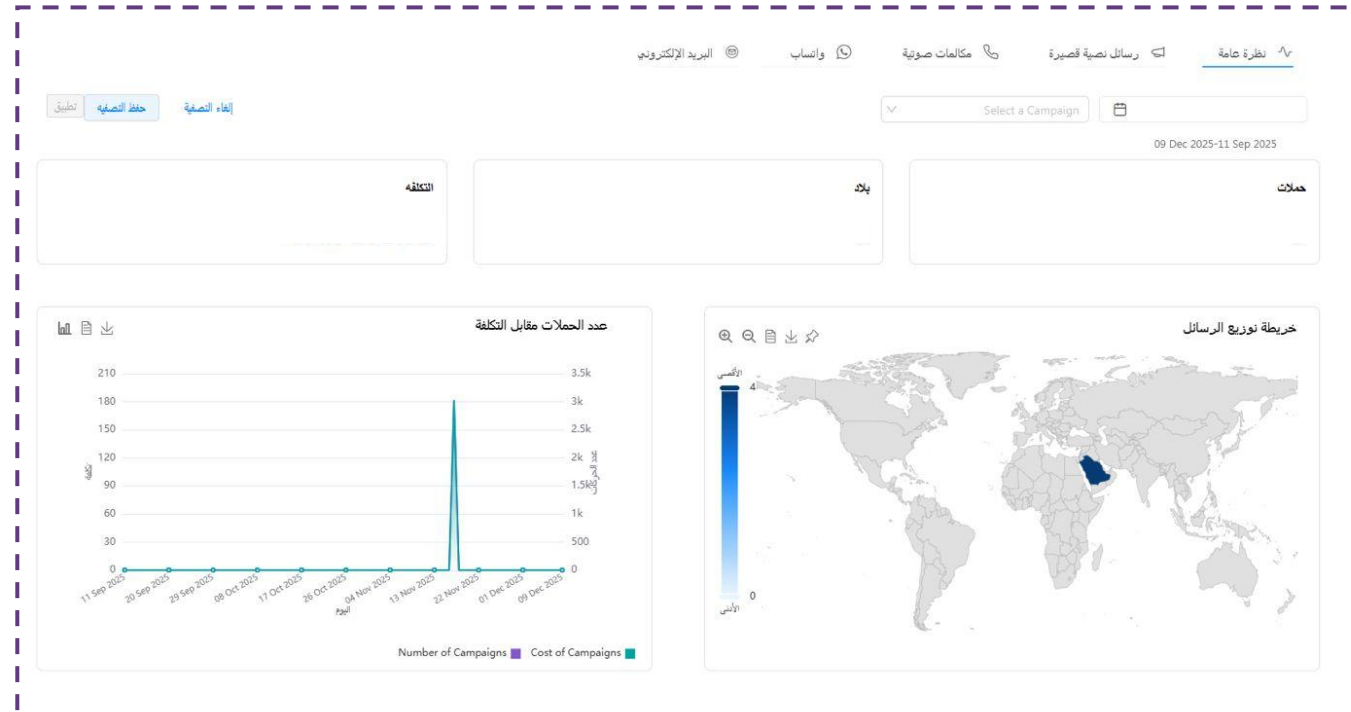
نظرة عامة
رسائل نصية قصيرة
مكالمات صوتية
واتساب
البريد الإلكتروني

Select a Campaign

إلغاء التصفية
حفظ التصفيه
تطبيق

09 Dec 2025-11 Sep 2025

حملات

بلاد

التكلفه

خريطة توزيع الرسائل

الأقصى
4
0
الأدنى

عدد الحملات مقابل التكلفة

| | |
|---|---|
| 210 | 3.5k |
| 180 | 3k |
| 150 | 2.5k |
| 120 | 2k |
| 90 | 1.5k |
| 60 | 1k |
| 30 | 500 |
| 0 | 0 |

تكلفة
عدد الحملات

11 Sep 2025
20 Sep 2025
29 Sep 2025
08 Oct 2025
17 Oct 2025
26 Oct 2025
04 Nov 2025
13 Nov 2025
22 Nov 2025
01 Dec 2025
09 Dec 2025

اليوم

Number of Campaigns
Cost of Campaigns